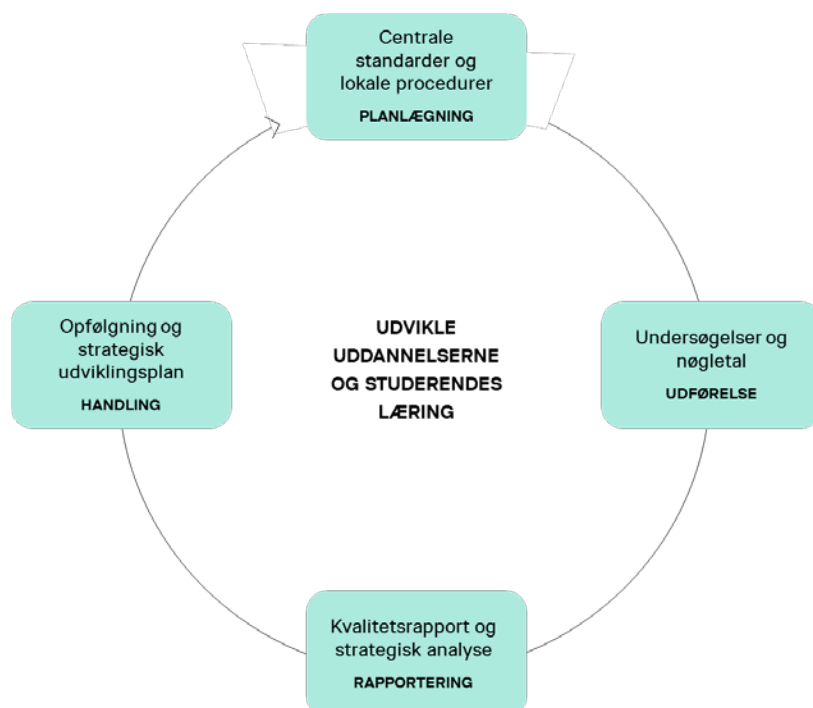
Centrale standarder og lokale procedurer

PLANLÆGNING

Opfølgning og strategisk udviklingsplan

HANDLING

UDVIKLE UDDANNELSERNE OG STUDERENDES LÆRING

Undersøgelser og nøgletal

UDFØRELSE

Kvalitetsrapport og strategisk analyse

RAPPORTERING